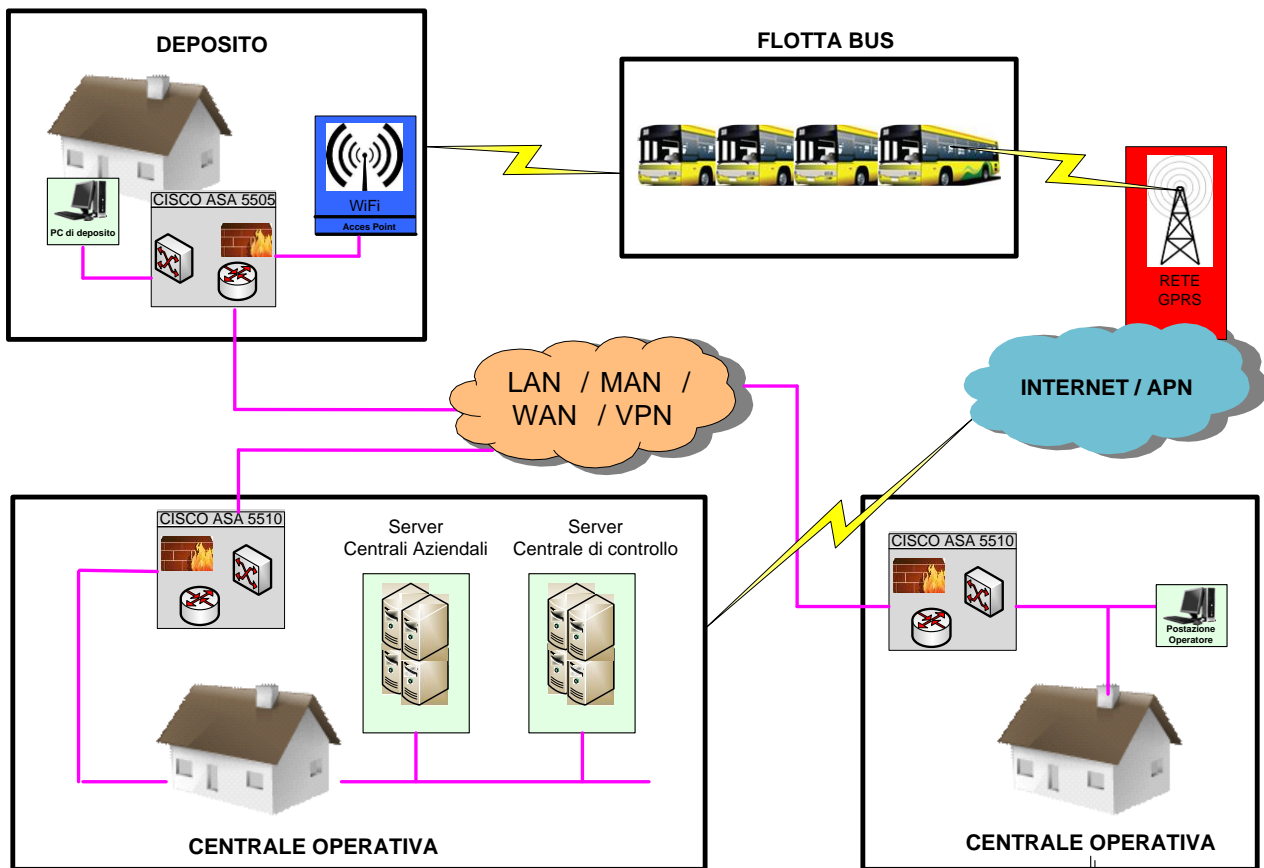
DEPOSITO

PC di deposito

CISCO ASA 5505

WiFi

Acces Point

FLOTTA BUS

RETE GPRS

LAN / MAN / WAN / VPN

INTERNET / APN

CISCO ASA 5510

Server Centrali Aziendali

Server Centrale di controllo

CENTRALE OPERATIVA

CISCO ASA 5510

Postazione Operatore

CENTRALE OPERATIVA